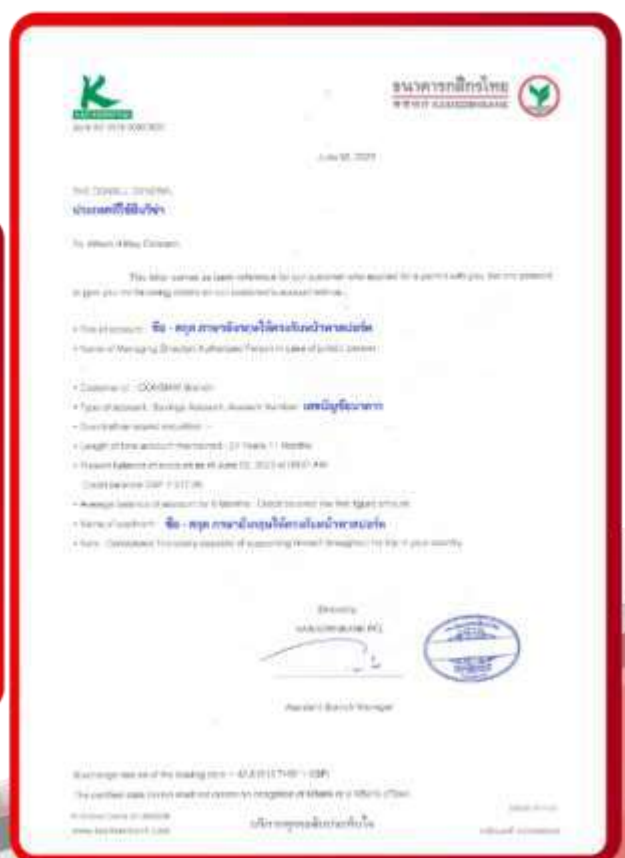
ธนาคารกสิกรไทย
KASIKORNBANK

June 02, 2023

THE CONSUL GENERAL
ประเทศที่ใช้ยื่นวีซ่า

To Whom It May Concern

This letter serves as bank reference for our customer who applied for a permit with you. We are pleased to give you the following details on our customer's account with us.

• Title of account: ชื่อ - สกุล ภาษาอังกฤษให้ตรงกับหน้าพาสปอร์ต
• Name of Managing Director/ Authorized Person in case of juristic person

• Customer of : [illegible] Branch
• Type of account : Savings Account, Account Number: เลขบัญชีธนาคาร
• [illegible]
• Length of time account maintained : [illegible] Years 11 Months
• Present balance of account as of June 02, 2023 at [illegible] AM
Credit balance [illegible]
• Average balance of account for 6 Months : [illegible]
• Name of cardholder : ชื่อ - สกุล ภาษาอังกฤษให้ตรงกับหน้าพาสปอร์ต
• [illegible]

Sincerely,
KASIKORNBANK PCL

Assistant Branch Manager

Exchange rate as of the trading date = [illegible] (THB = GBP)

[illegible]

บริการทุกระดับประทับใจ